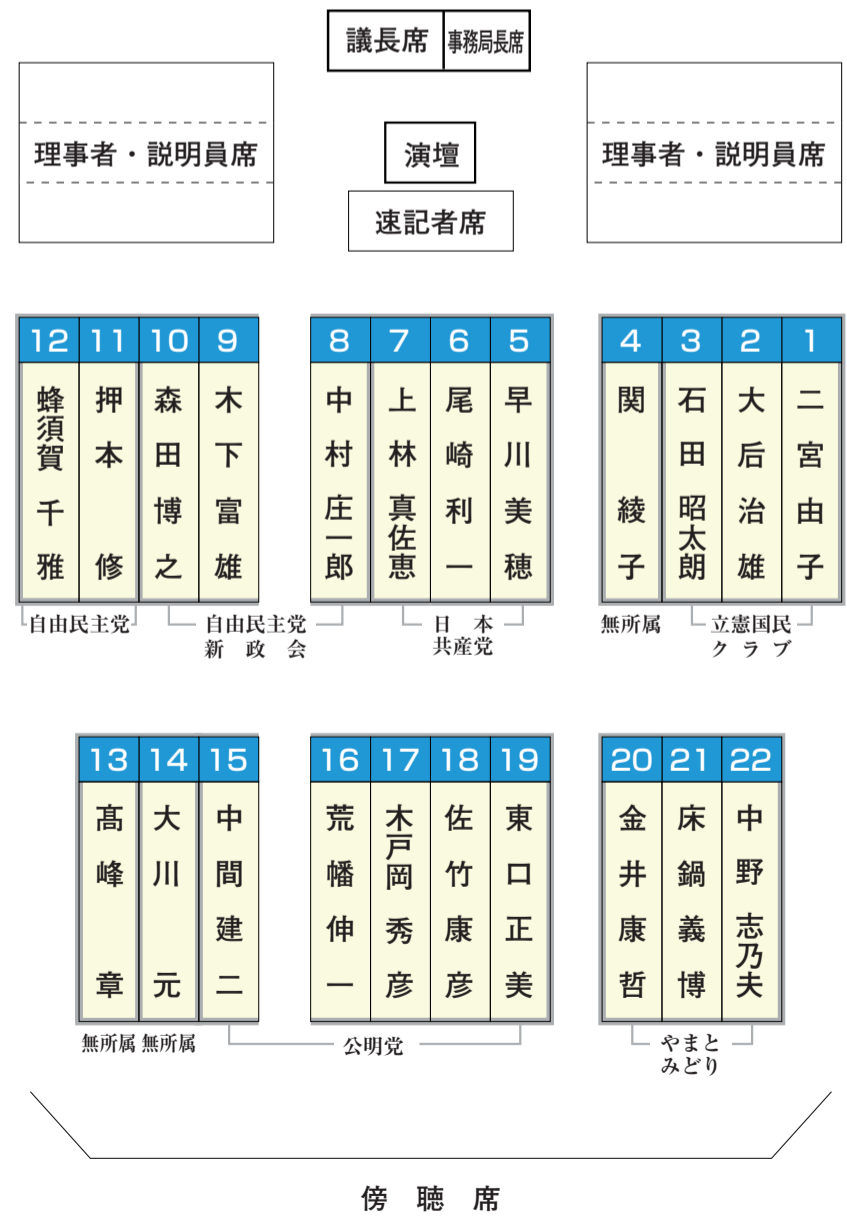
議長席 事務局長席

理事者・説明員席

演壇

速記者席

理事者・説明員席

| 12 | 11 | 10 | 9 |
|---|---|---|---|
| 蜂須賀 千 雅 | 押本 修 | 森田博之 | 木下富雄 |

自由民主党　自由民主党 新政会

| 8 | 7 | 6 | 5 |
|---|---|---|---|
| 中村庄一郎 | 上林真佐恵 | 尾崎利一 | 早川美穂 |

日本共産党

| 4 | 3 | 2 | 1 |
|---|---|---|---|
| 関 綾子 | 石田昭太朗 | 大后治雄 | 二宮由子 |

無所属　立憲国民クラブ

| 13 | 14 | 15 |
|---|---|---|
| 髙峰 章 | 大川 元 | 中間建二 |

無所属 無所属

| 16 | 17 | 18 | 19 |
|---|---|---|---|
| 荒幡伸一 | 木戸岡秀彦 | 佐竹康彦 | 東口正美 |

公明党

| 20 | 21 | 22 |
|---|---|---|
| 金井康哲 | 床鍋義博 | 中野志乃夫 |

やまとみどり

傍聴席